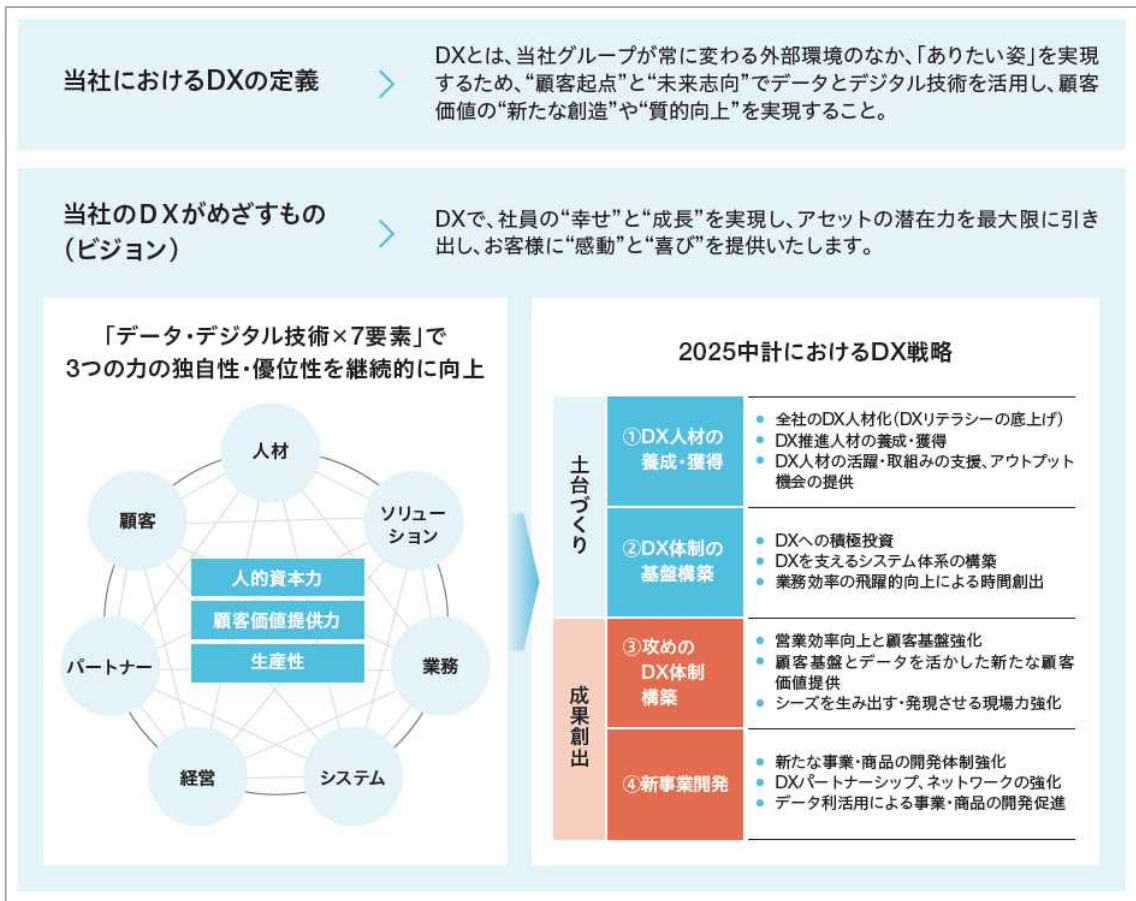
当社におけるDXの定義

DXとは、当社グループが常に変わる外部環境のなか、「ありたい姿」を実現するため、"顧客起点"と"未来志向"でデータとデジタル技術を活用し、顧客価値の"新たな創造"や"質的向上"を実現すること。

当社のDXがめざすもの（ビジョン）

DXで、社員の"幸せ"と"成長"を実現し、アセットの潜在力を最大限に引き出し、お客様に"感動"と"喜び"を提供いたします。

「データ・デジタル技術×7要素」で3つの力の独自性・優位性を継続的に向上

人材
ソリューション
業務
システム
経営
パートナー
顧客

人的資本力
顧客価値提供力
生産性

2025中計におけるDX戦略

土台づくり

①DX人材の養成・獲得
- 全社のDX人材化（DXリテラシーの底上げ）
- DX推進人材の養成・獲得
- DX人材の活躍・取組みの支援、アウトプット機会の提供

②DX体制の基盤構築
- DXへの積極投資
- DXを支えるシステム体系の構築
- 業務効率の飛躍的向上による時間創出

成果創出

③攻めのDX体制構築
- 営業効率向上と顧客基盤強化
- 顧客基盤とデータを活かした新たな顧客価値提供
- シーズを生み出す・発現させる現場力強化

④新事業開発
- 新たな事業・商品の開発体制強化
- DXパートナーシップ、ネットワークの強化
- データ利活用による事業・商品の開発促進